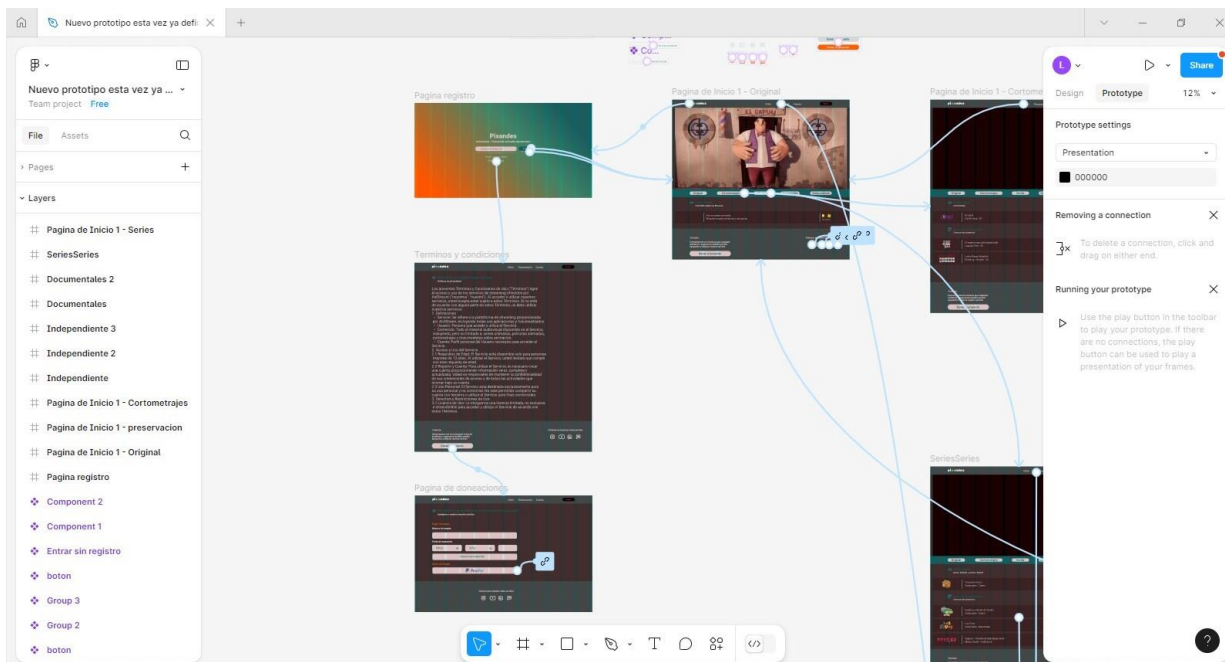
Nuevo prototipo esta vez ya defi

Nuevo prototipo esta vez ya ...
Team project Free

File Assets

Pages

Layers

Pagina de Inicio 1 - Series
SeriesSeries
Documentales 2
Documentales
Independiente 3
Independiente 2
Independiente
Pagina de Inicio 1 - Cortometrajes
Pagina de Inicio 1 - preservacion
Pagina de Inicio 1 - Original
Pagina registro
Component 2
Component 1
Entrar sin registro
boton
Group 3
Group 2
boton

Pagina registro
Pixandes
Pagina de Inicio 1 - Original
Pagina de Inicio 1 - Cortome
Terminos y condiciones
Pagina de donaciones
SeriesSeries

Design Prototype 12%
Share

Prototype settings
Presentation
000000

Removing a connection
To delete a connection, click and drag on either end.

Running your prototype
Use the play button in the toolbar to play your prototype. If there are no connections, the play button can be used to play a presentation of your frames.